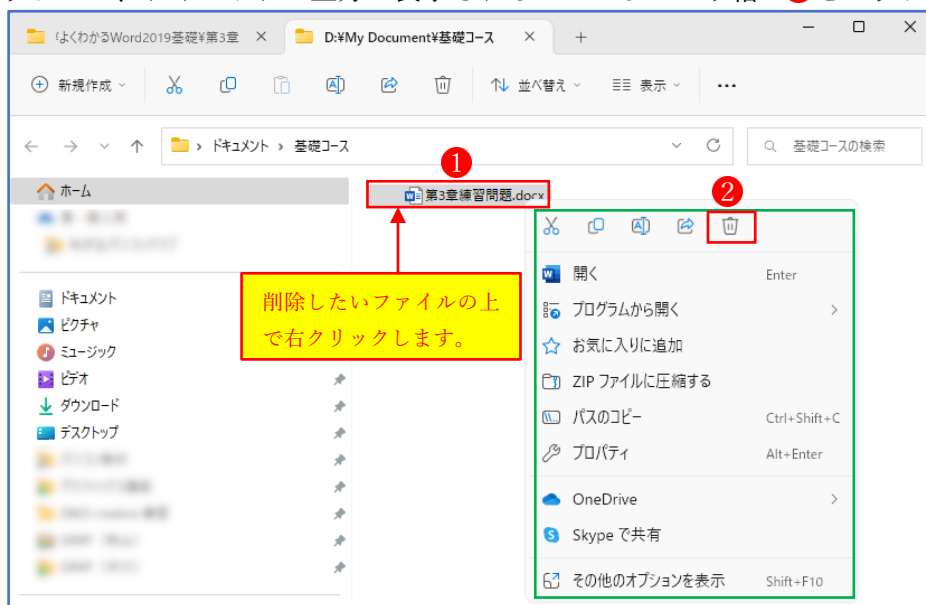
よくわかるWord2019基礎¥第3章 ×
D:¥My Document¥基礎コース ×
+

新規作成
並べ替え
表示
...

> ドキュメント > 基礎コース
基礎コースの検索

ホーム
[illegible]
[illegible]

ドキュメント
ピクチャ
ミュージック
ビデオ
ダウンロード
デスクトップ
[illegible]
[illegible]
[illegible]
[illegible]
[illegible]

1
第3章練習問題.docx

削除したいファイルの上で右クリックします。

2

開く Enter
プログラムから開く >
お気に入りに追加
ZIP ファイルに圧縮する
パスのコピー Ctrl+Shift+C
プロパティ Alt+Enter
OneDrive >
Skype で共有
その他のオプションを表示 Shift+F10